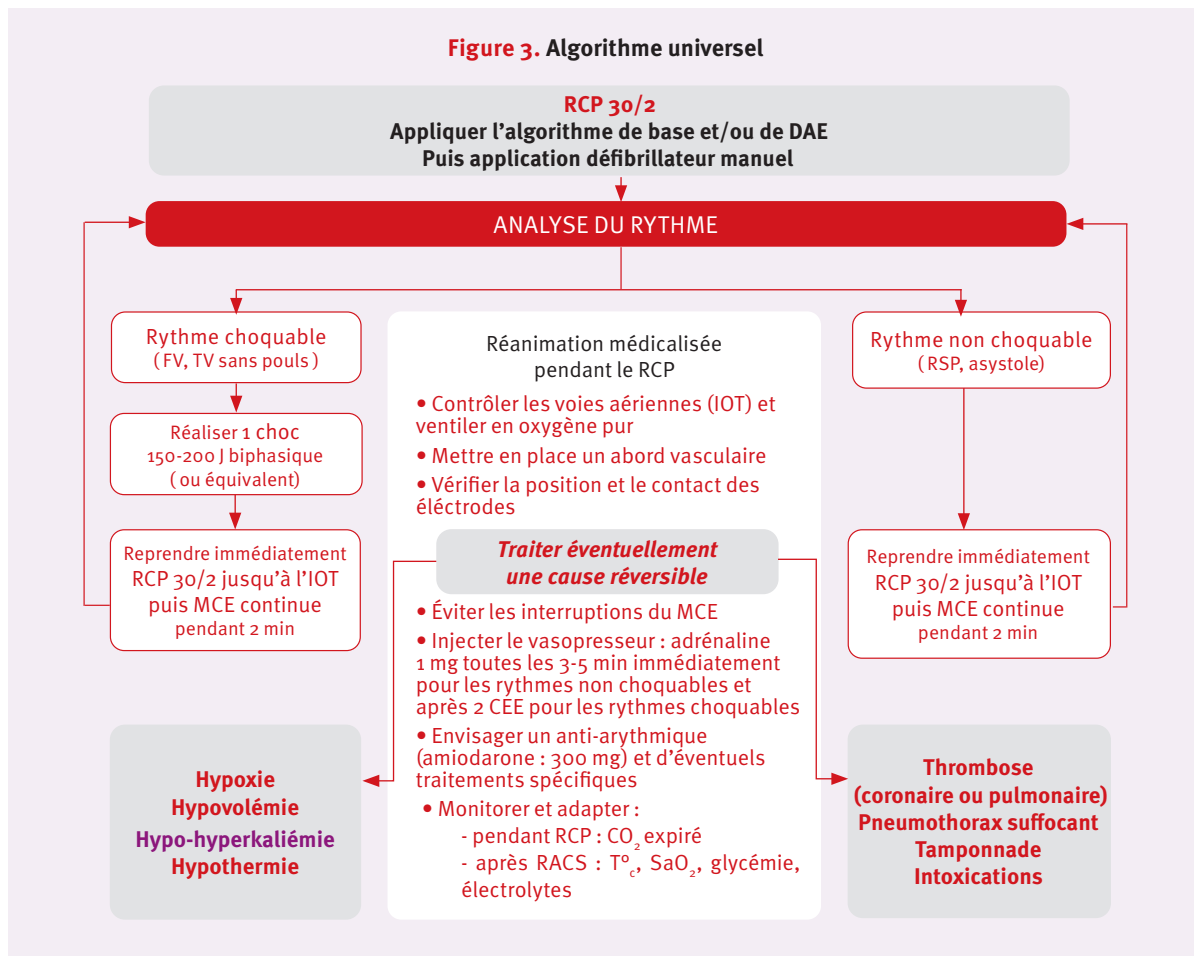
**Figure 3.** Algorithme universel

RCP 30/2
Appliquer l'algorithme de base et/ou de DAE
Puis application défibrillateur manuel

ANALYSE DU RYTHME

Rythme choquable
( FV, TV sans pouls )

Réaliser 1 choc
150-200 J biphasique
( ou équivalent)

Reprendre immédiatement RCP 30/2 jusqu'à l'IOT puis MCE continue pendant 2 min

Réanimation médicalisée pendant le RCP

• Contrôler les voies aériennes (IOT) et ventiler en oxygène pur
• Mettre en place un abord vasculaire
• Vérifier la position et le contact des éléctrodes

*Traiter éventuellement une cause réversible*

• Éviter les interruptions du MCE
• Injecter le vasopresseur : adrénaline 1 mg toutes les 3-5 min immédiatement pour les rythmes non choquables et après 2 CEE pour les rythmes choquables
• Envisager un anti-arythmique (amiodarone : 300 mg) et d'éventuels traitements spécifiques
• Monitorer et adapter :
- pendant RCP : $CO_2$ expiré
- après RACS : $T°_c$, $SaO_2$, glycémie, électrolytes

Rythme non choquable
( RSP, asystole)

Reprendre immédiatement RCP 30/2 jusqu'à l'IOT puis MCE continue pendant 2 min

Hypoxie
Hypovolémie
Hypo-hyperkaliémie
Hypothermie

Thrombose
(coronaire ou pulmonaire)
Pneumothorax suffocant
Tamponnade
Intoxications